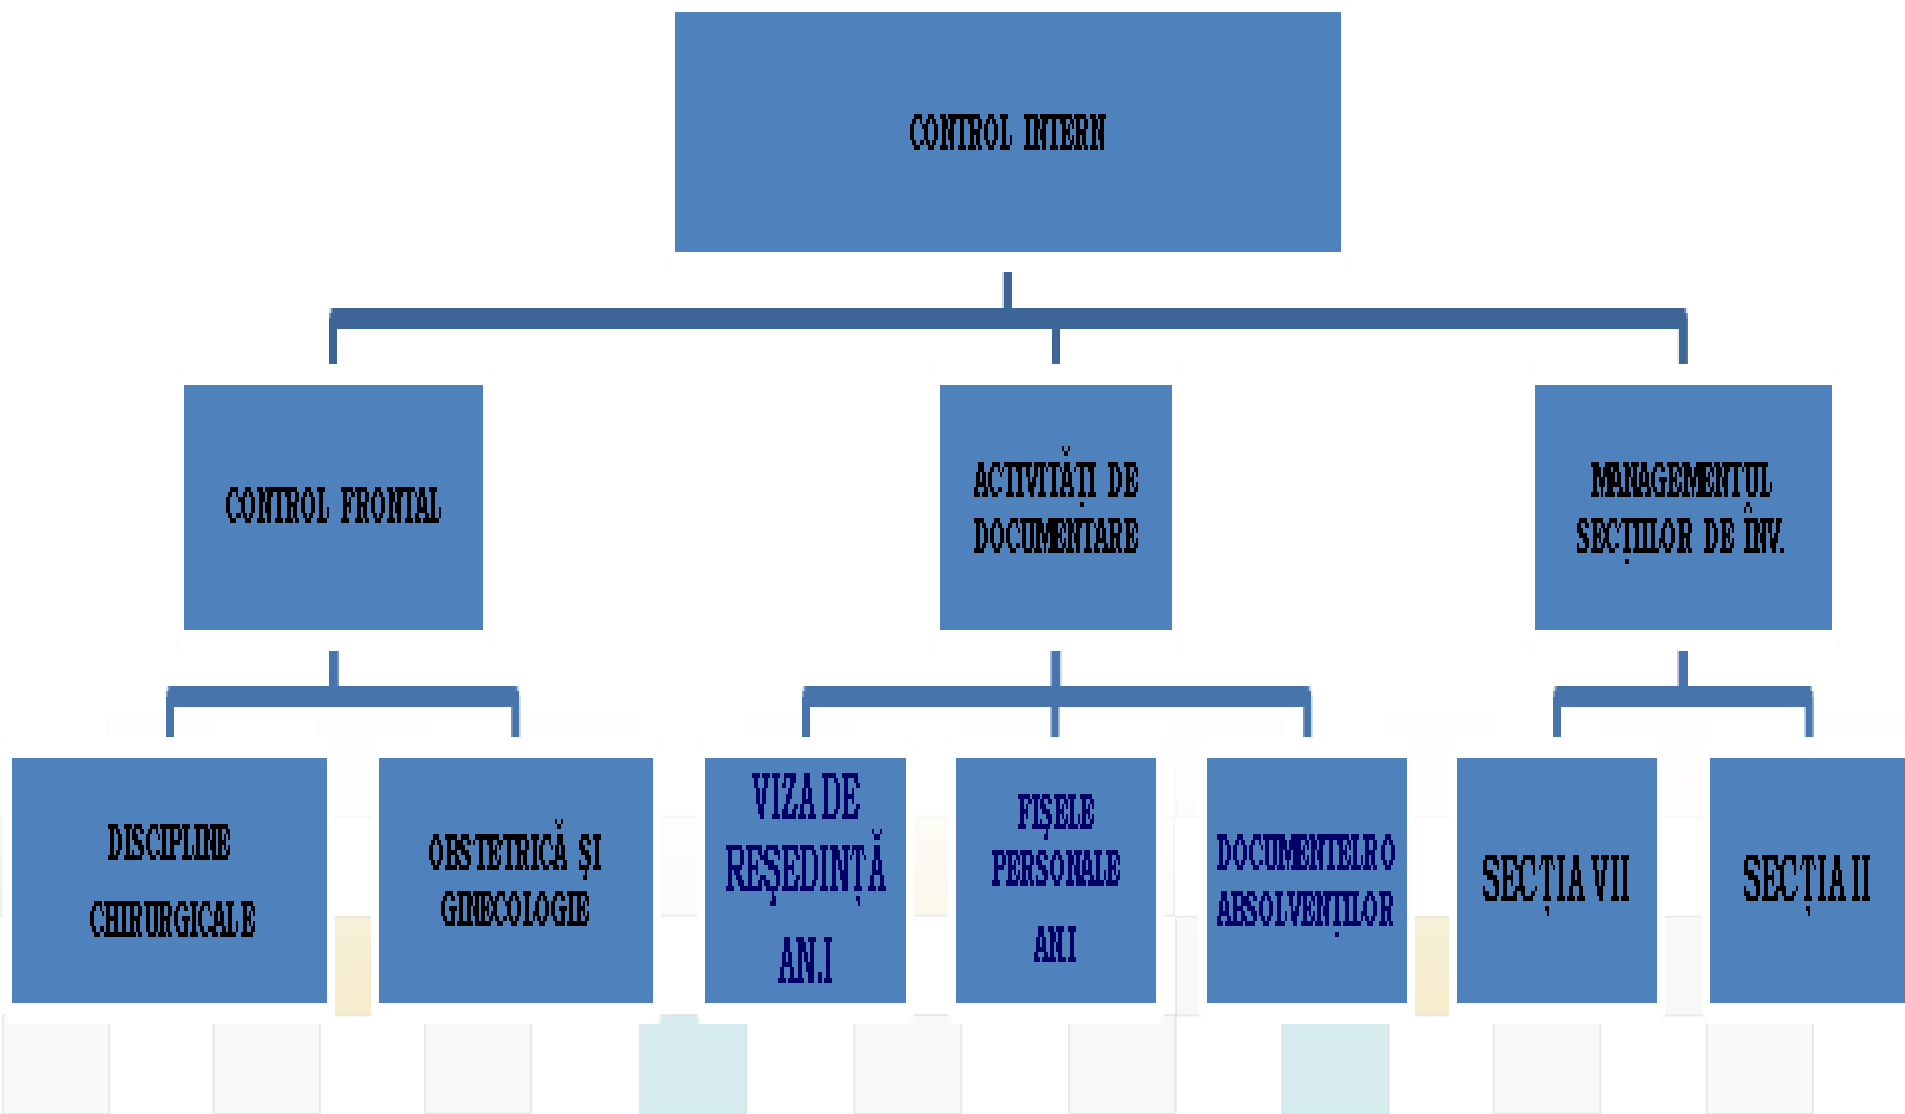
CONTROL INTERN

CONTROL FRONTAL

ACTIVITĂȚI DE DOCUMENTARE

MANAGEMENTUL SECȚIILOR DE ÎNV.

DISCIPLINE CHIRURGICALE

OBSTETRICĂ ȘI GINECOLOGIE

VIZA DE REȘEDINȚĂ AN.I

FIȘELE PERSONALE AN.I

DOCUMENTELRO ABSOLVENȚILOR

SECȚIA VII

SECȚIA II